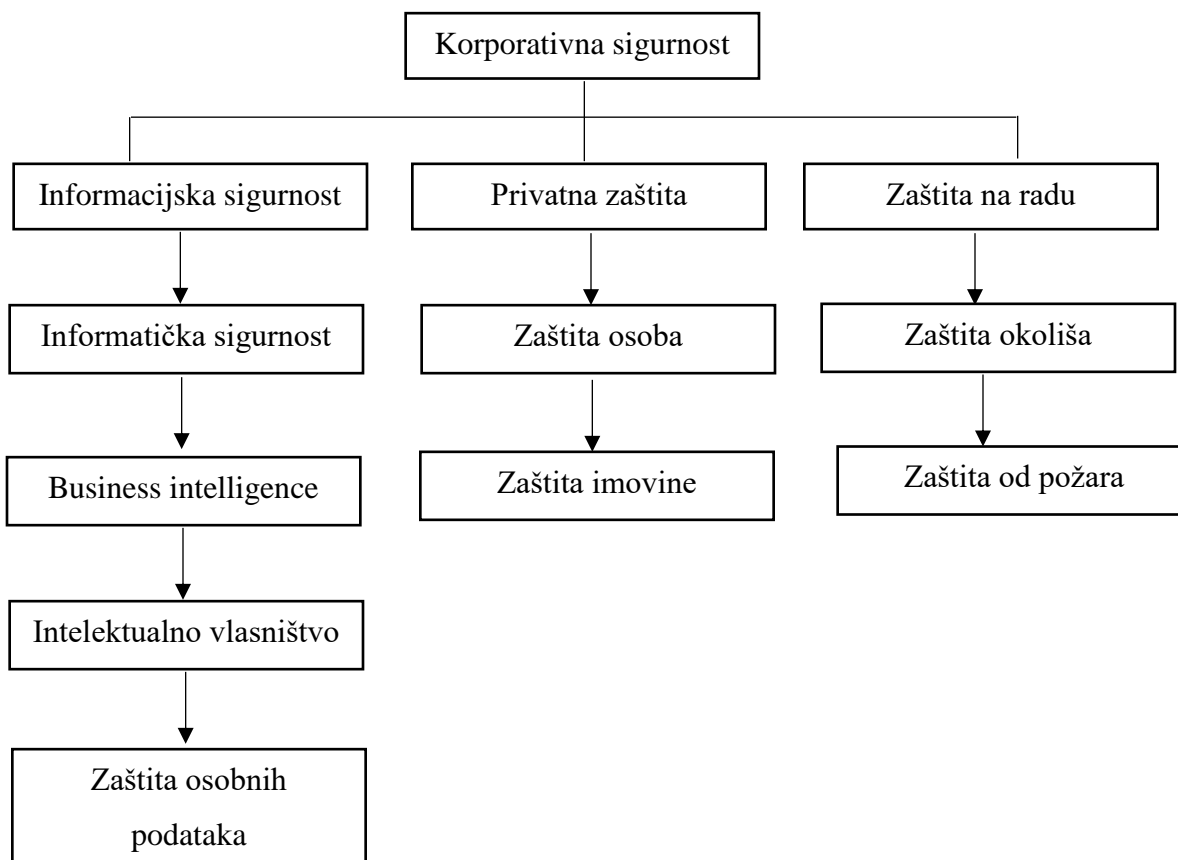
Korporativna sigurnost

Informacijska sigurnost

Informatička sigurnost

Business intelligence

Intelektualno vlasništvo

Zaštita osobnih podataka

Privatna zaštita

Zaštita osoba

Zaštita imovine

Zaštita na radu

Zaštita okoliša

Zaštita od požara